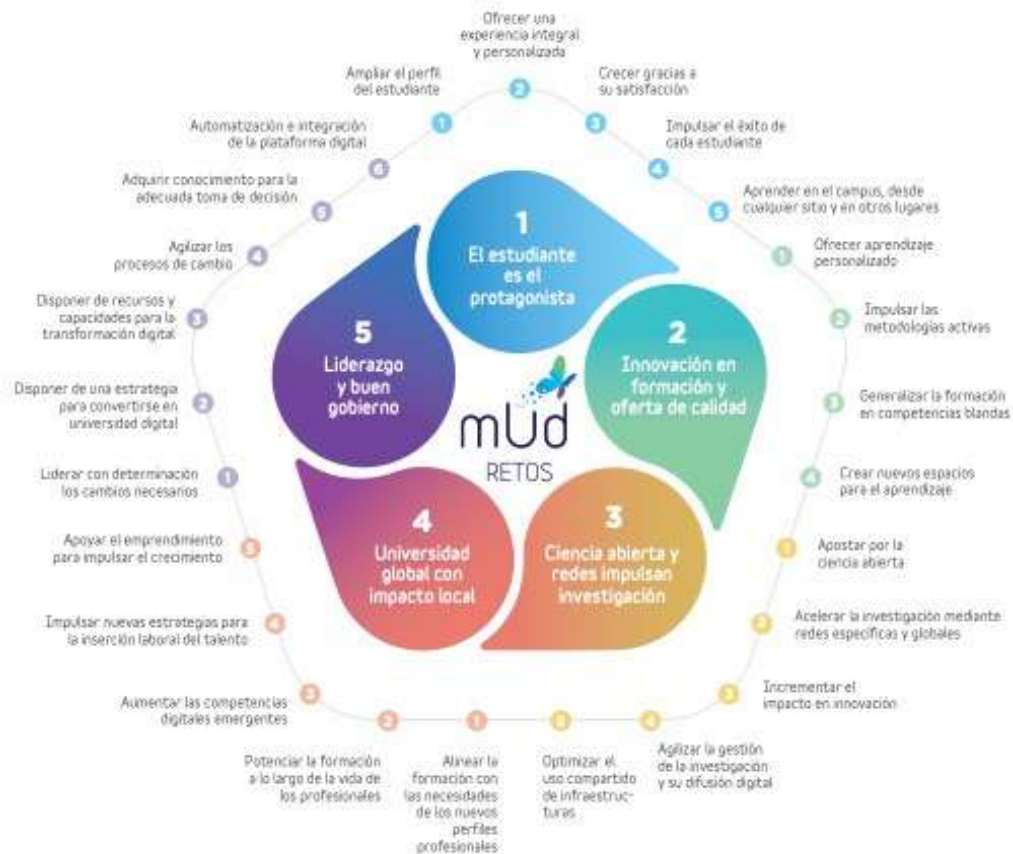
1
El estudiante es el protagonista

2
Innovación en formación y oferta de calidad

3
Ciencia abierta y redes impulsan investigación

4
Universidad global con impacto local

5
Liderazgo y buen gobierno

mUd
RETOS

1 Ampliar el perfil del estudiante
2 Ofrecer una experiencia integral y personalizada
3 Crecer gracias a su satisfacción
4 Impulsar el éxito de cada estudiante
5 Aprender en el campus, desde cualquier sitio y en otros lugares

1 Ofrecer aprendizaje personalizado
2 Impulsar las metodologías activas
3 Generalizar la formación en competencias blandas
4 Crear nuevos espacios para el aprendizaje

1 Apostar por la ciencia abierta
2 Acelerar la investigación mediante redes específicas y globales
3 Incrementar el impacto en innovación
4 Agilizar la gestión de la investigación y su difusión digital
5 Optimizar el uso compartido de infraestructuras

1 Alinear la formación con las necesidades de los nuevos perfiles profesionales
2 Potenciar la formación a lo largo de la vida de los profesionales
3 Aumentar las competencias digitales emergentes
4 Impulsar nuevas estrategias para la inserción laboral del talento
5 Apoyar el emprendimiento para impulsar el crecimiento

1 Liderar con determinación los cambios necesarios
2 Disponer de una estrategia para convertirse en universidad digital
3 Disponer de recursos y capacidades para la transformación digital
4 Agilizar los procesos de cambio
5 Adquirir conocimiento para la adecuada toma de decisión
6 Automatización e integración de la plataforma digital